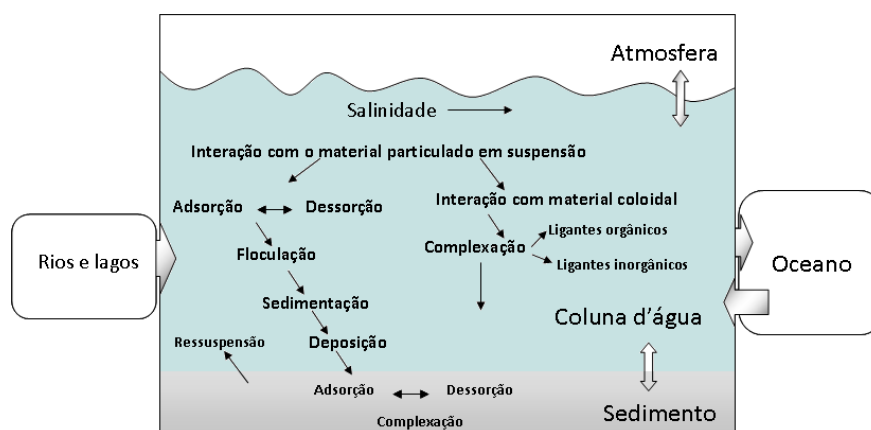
Atmosfera

Salinidade

Interação com o material particulado em suspensão

Adsorção Dessorção

Interação com material coloidal

Rios e lagos

Floculação

Complexação

Ligantes orgânicos

Ligantes inorgânicos

Oceano

Sedimentação

Coluna d'água

Ressuspensão

Deposição

Adsorção Dessorção

Complexação

Sedimento